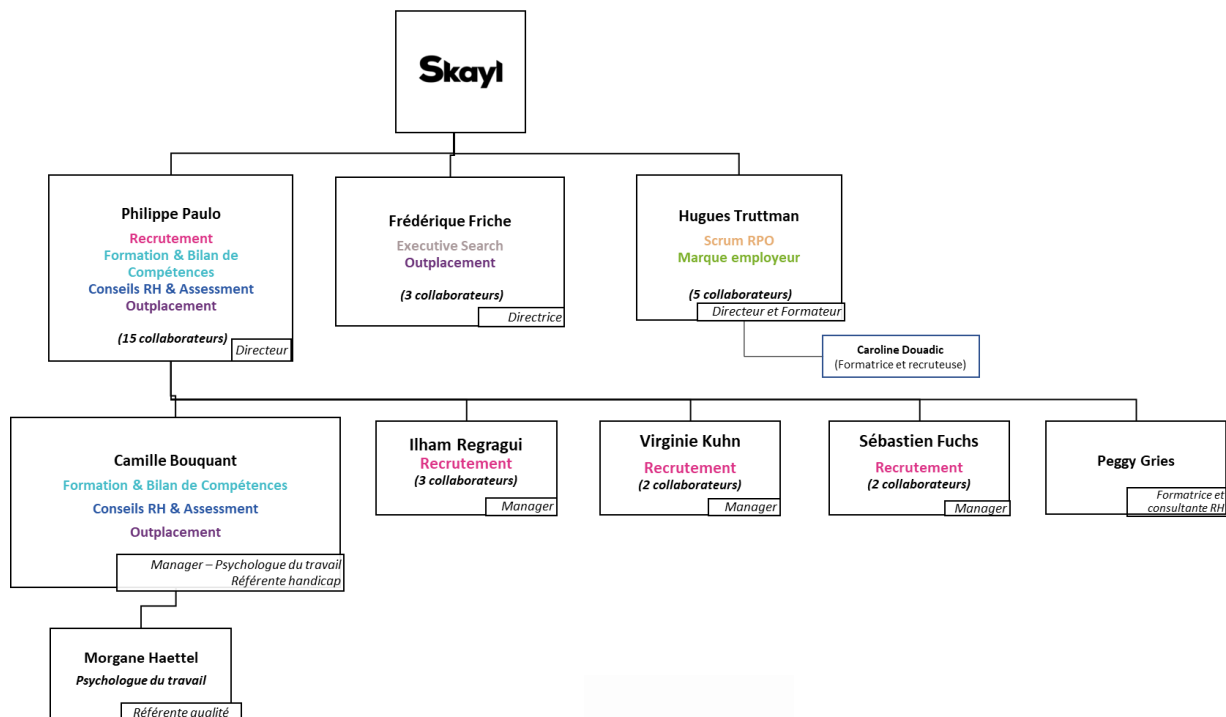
Skayl

Philippe Paulo
Recrutement
Formation & Bilan de Compétences
Conseils RH & Assessment
Outplacement
(15 collaborateurs)
Directeur

Frédérique Friche
Executive Search
Outplacement
(3 collaborateurs)
Directrice

Hugues Truttman
Scrum RPO
Marque employeur
(5 collaborateurs)
Directeur et Formateur

Caroline Douadic
(Formatrice et recruteuse)

Camille Bouquant
Formation & Bilan de Compétences
Conseils RH & Assessment
Outplacement
Manager – Psychologue du travail
Référente handicap

Ilham Regragui
Recrutement
(3 collaborateurs)
Manager

Virginie Kuhn
Recrutement
(2 collaborateurs)
Manager

Sébastien Fuchs
Recrutement
(2 collaborateurs)
Manager

Peggy Gries
Formatrice et consultante RH

Morgane Haettel
Psychologue du travail
Référente qualité